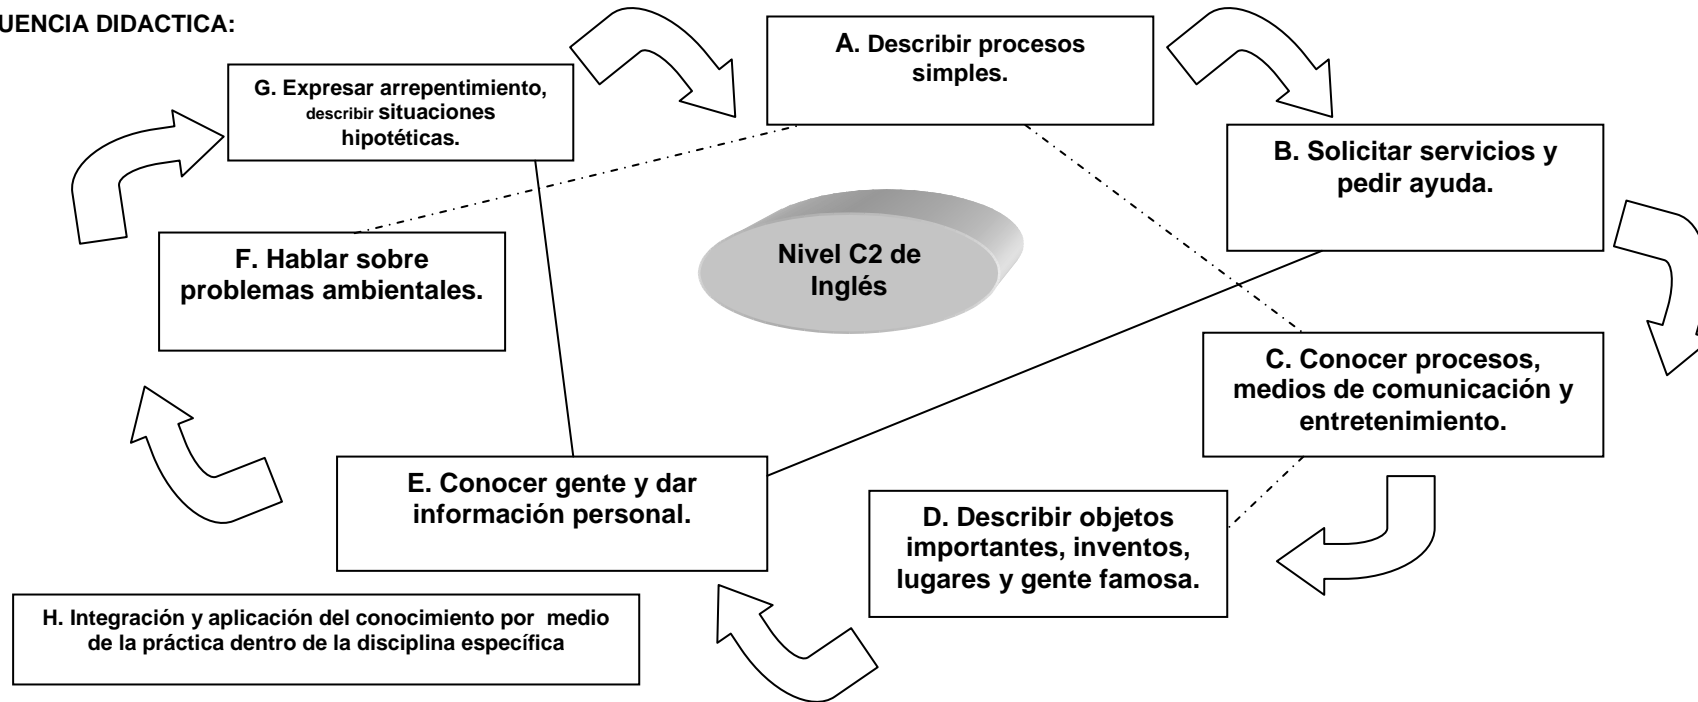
UENCIA DIDACTICA:

A. Describir procesos simples.

B. Solicitar servicios y pedir ayuda.

C. Conocer procesos, medios de comunicación y entretenimiento.

D. Describir objetos importantes, inventos, lugares y gente famosa.

E. Conocer gente y dar información personal.

F. Hablar sobre problemas ambientales.

G. Expresar arrepentimiento, describir situaciones hipotéticas.

Nivel C2 de Inglés

H. Integración y aplicación del conocimiento por medio de la práctica dentro de la disciplina específica